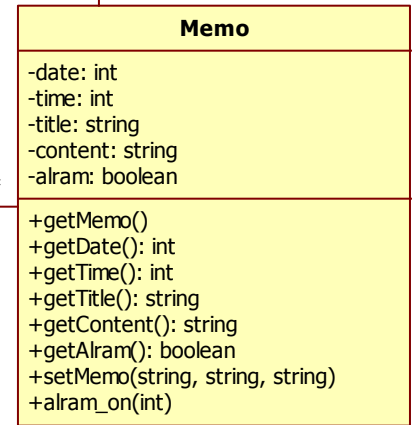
Memo

-date: int
-time: int
-title: string
-content: string
-alram: boolean

+getMemo()
+getDate(): int
+getTime(): int
+getTitle(): string
+getContent(): string
+getAlram(): boolean
+setMemo(string, string, string)
+alram_on(int)